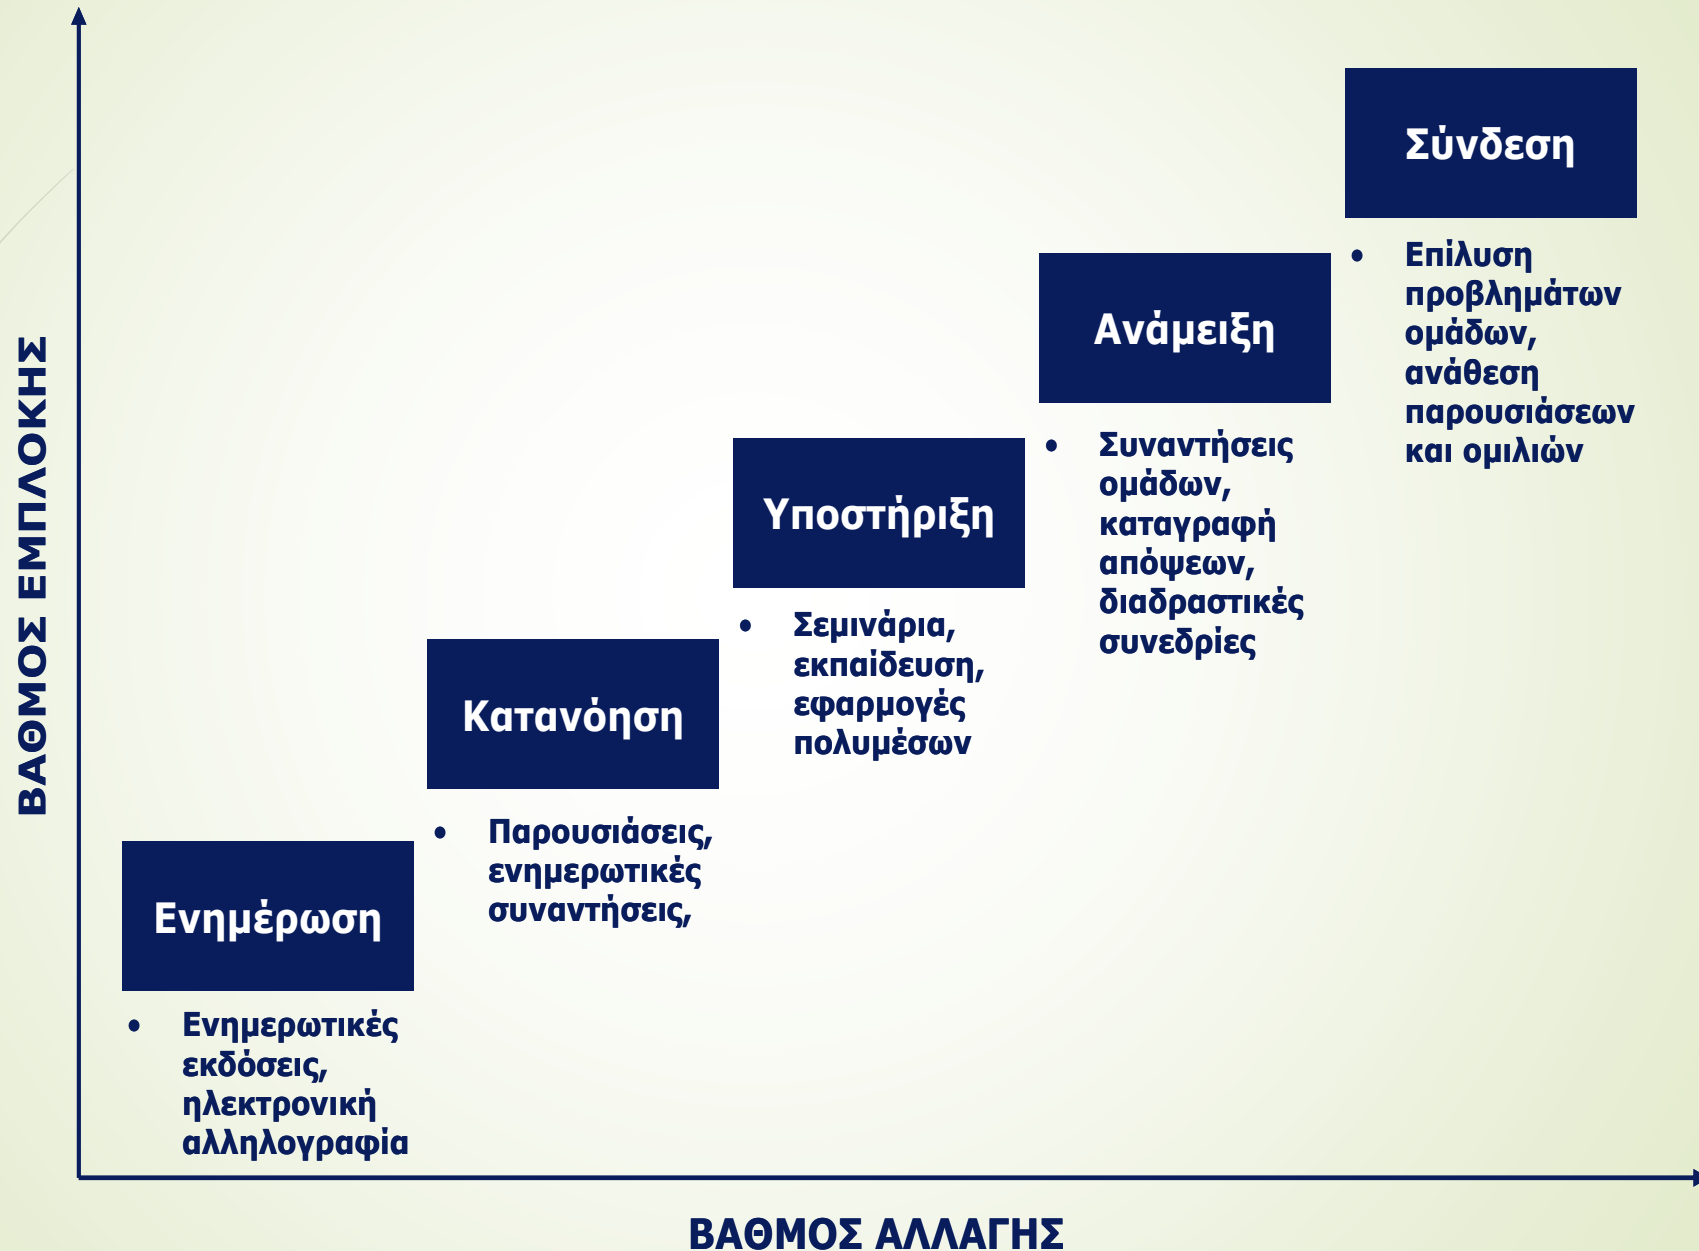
ΒΑΘΜΟΣ ΕΜΠΛΟΚΗΣ

Σύνδεση

- Επίλυση προβλημάτων ομάδων, ανάθεση παρουσιάσεων και ομιλιών

Ανάμειξη

- Συναντήσεις ομάδων, καταγραφή απόψεων, διαδραστικές συνεδρίες

Υποστήριξη

- Σεμινάρια, εκπαίδευση, εφαρμογές πολυμέσων

Κατανόηση

- Παρουσιάσεις, ενημερωτικές συναντήσεις,

Ενημέρωση

- Ενημερωτικές εκδόσεις, ηλεκτρονική αλληλογραφία

ΒΑΘΜΟΣ ΑΛΛΑΓΗΣ